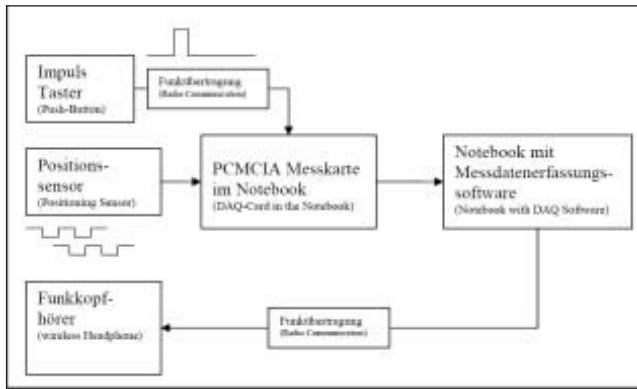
Impuls Taster
(Push-Button)

Funkübertragung
(Radio Communication)

Positionssensor
(Positioning Sensor)

PCMCIA Messkarte im Notebook
(DAQ-Card in the Notebook)

Notebook mit Messdatenerfassungssoftware
(Notebook with DAQ Software)

Funkkopfhörer
(wireless Headphone)

Funkübertragung
(Radio Communication)